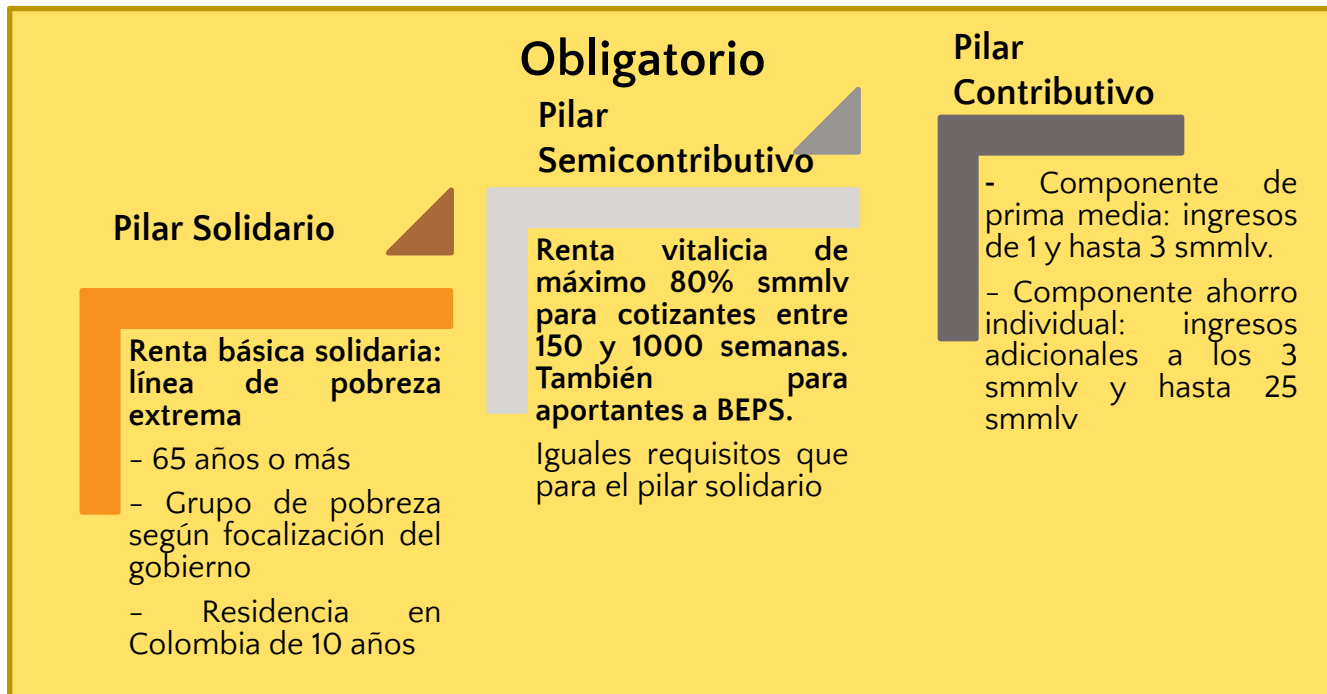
Obligatorio

Pilar Solidario

Renta básica solidaria: línea de pobreza extrema

- 65 años o más

- Grupo de pobreza según focalización del gobierno

- Residencia en Colombia de 10 años

Pilar Semicontributivo

Renta vitalicia de máximo 80% smmlv para cotizantes entre 150 y 1000 semanas. También para aportantes a BEPS.

Iguales requisitos que para el pilar solidario

Pilar Contributivo

- Componente de prima media: ingresos de 1 y hasta 3 smmlv.

- Componente ahorro individual: ingresos adicionales a los 3 smmlv y hasta 25 smmlv